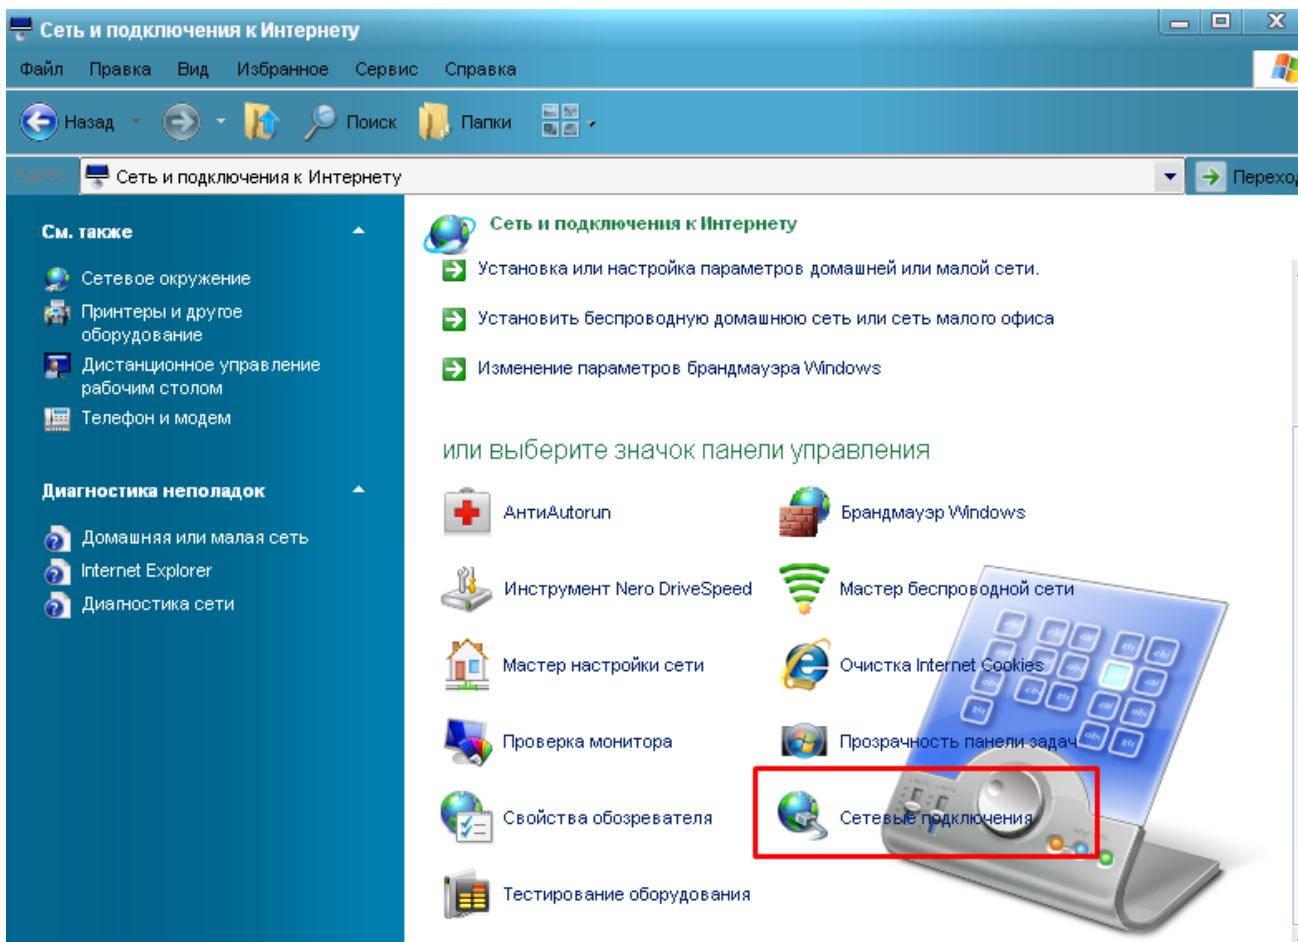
Сеть и подключения к Интернету

Файл Правка Вид Избранное Сервис Справка

Назад Поиск Папки

Адрес Сеть и подключения к Интернету Переход

См. также

Сетевое окружение
Принтеры и другое оборудование
Дистанционное управление рабочим столом
Телефон и модем

Диагностика неполадок

Домашняя или малая сеть
Internet Explorer
Диагностика сети

Сеть и подключения к Интернету

Установка или настройка параметров домашней или малой сети.
Установить беспроводную домашнюю сеть или сеть малого офиса
Изменение параметров брандмауэра Windows

или выберите значок панели управления

АнтиAutorun
Брандмауэр Windows
Инструмент Nero DriveSpeed
Мастер беспроводной сети
Мастер настройки сети
Очистка Internet Cookies
Проверка монитора
Прозрачность панели задач
Свойства обозревателя
Сетевые подключения
Тестирование оборудования